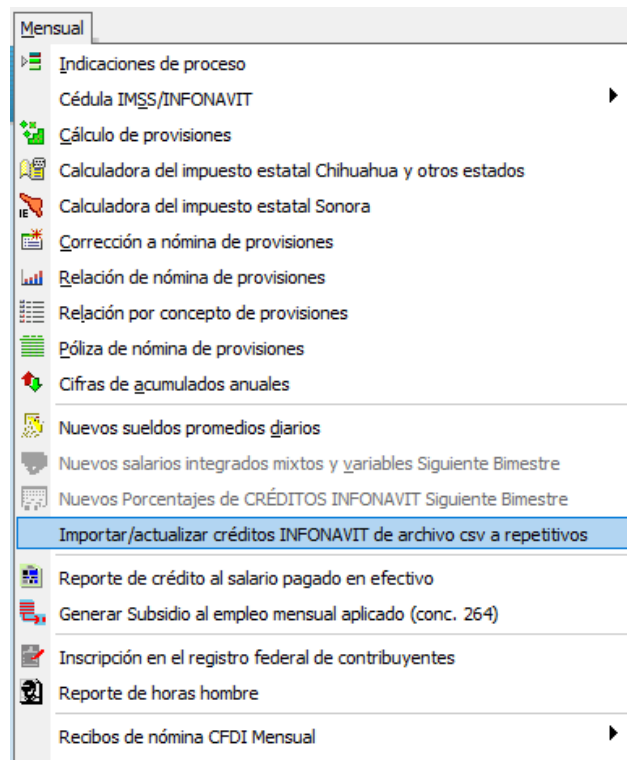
Mensual

Indicaciones de proceso
Cédula IMSS/INFONAVIT
Cálculo de provisiones
Calculadora del impuesto estatal Chihuahua y otros estados
Calculadora del impuesto estatal Sonora
Corrección a nómina de provisiones
Relación de nómina de provisiones
Relación por concepto de provisiones
Póliza de nómina de provisiones
Cifras de acumulados anuales

Nuevos sueldos promedios diarios
Nuevos salarios integrados mixtos y variables Siguiente Bimestre
Nuevos Porcentajes de CRÉDITOS INFONAVIT Siguiente Bimestre
Importar/actualizar créditos INFONAVIT de archivo csv a repetitivos

Reporte de crédito al salario pagado en efectivo
Generar Subsidio al empleo mensual aplicado (conc. 264)

Inscripción en el registro federal de contribuyentes
Reporte de horas hombre

Recibos de nómina CFDI Mensual